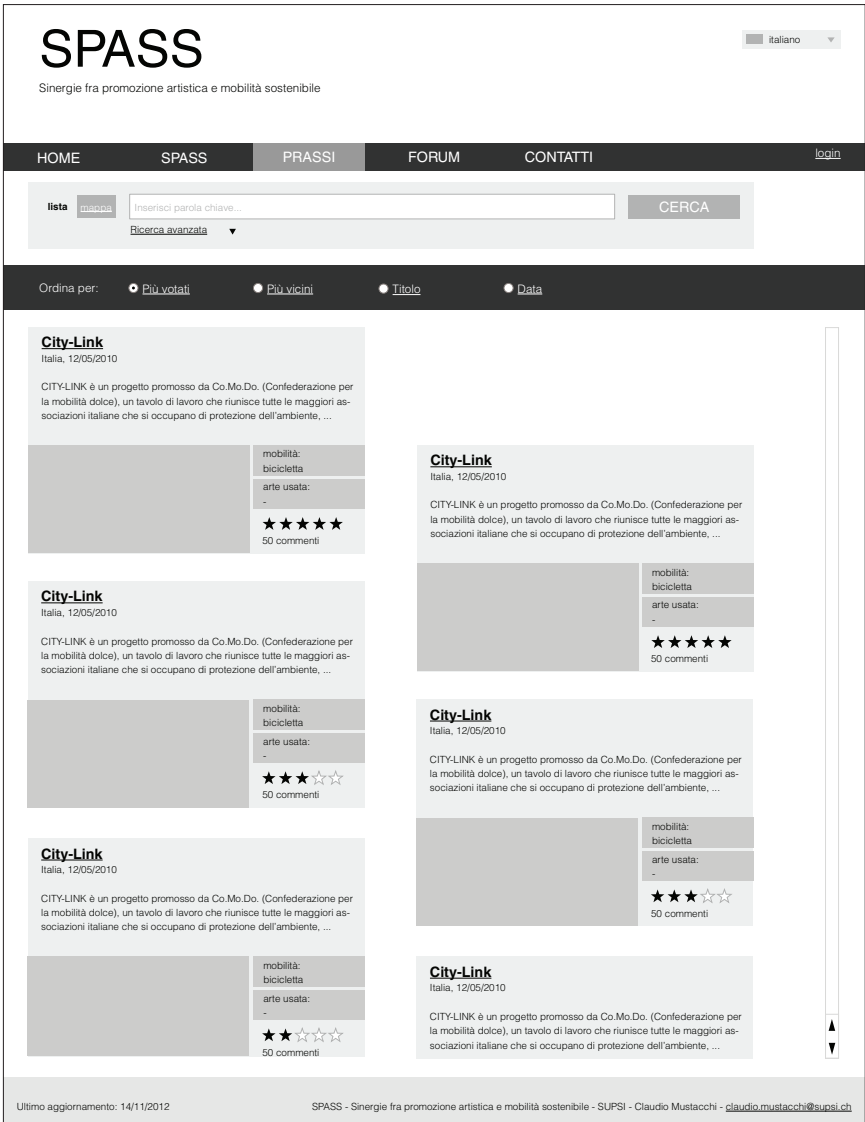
SPASS

Sinergie fra promozione artistica e mobilità sostenibile

italiano

HOME SPASS PRASSI FORUM CONTATTI

login

lista mappa Inserisci parola chiave... CERCA

Ricerca avanzata ▼

Ordina per: Più votati Più vicini Titolo Data

City-Link
Italia, 12/05/2010

CITY-LINK è un progetto promosso da Co.Mo.Do. (Confederazione per la mobilità dolce), un tavolo di lavoro che riunisce tutte le maggiori associazioni italiane che si occupano di protezione dell'ambiente, ...

mobilità: bicicletta
arte usata: -
★★★★★
50 commenti

City-Link
Italia, 12/05/2010

CITY-LINK è un progetto promosso da Co.Mo.Do. (Confederazione per la mobilità dolce), un tavolo di lavoro che riunisce tutte le maggiori associazioni italiane che si occupano di protezione dell'ambiente, ...

mobilità: bicicletta
arte usata: -
★★★☆☆
50 commenti

City-Link
Italia, 12/05/2010

CITY-LINK è un progetto promosso da Co.Mo.Do. (Confederazione per la mobilità dolce), un tavolo di lavoro che riunisce tutte le maggiori associazioni italiane che si occupano di protezione dell'ambiente, ...

mobilità: bicicletta
arte usata: -
★★☆☆☆
50 commenti

City-Link
Italia, 12/05/2010

CITY-LINK è un progetto promosso da Co.Mo.Do. (Confederazione per la mobilità dolce), un tavolo di lavoro che riunisce tutte le maggiori associazioni italiane che si occupano di protezione dell'ambiente, ...

mobilità: bicicletta
arte usata: -
★★★★★
50 commenti

City-Link
Italia, 12/05/2010

CITY-LINK è un progetto promosso da Co.Mo.Do. (Confederazione per la mobilità dolce), un tavolo di lavoro che riunisce tutte le maggiori associazioni italiane che si occupano di protezione dell'ambiente, ...

mobilità: bicicletta
arte usata: -
★★★☆☆
50 commenti

City-Link
Italia, 12/05/2010

CITY-LINK è un progetto promosso da Co.Mo.Do. (Confederazione per la mobilità dolce), un tavolo di lavoro che riunisce tutte le maggiori associazioni italiane che si occupano di protezione dell'ambiente, ...

Ultimo aggiornamento: 14/11/2012

SPASS - Sinergie fra promozione artistica e mobilità sostenibile - SUPSI - Claudio Mustacchi - claudio.mustacchi@supsi.ch